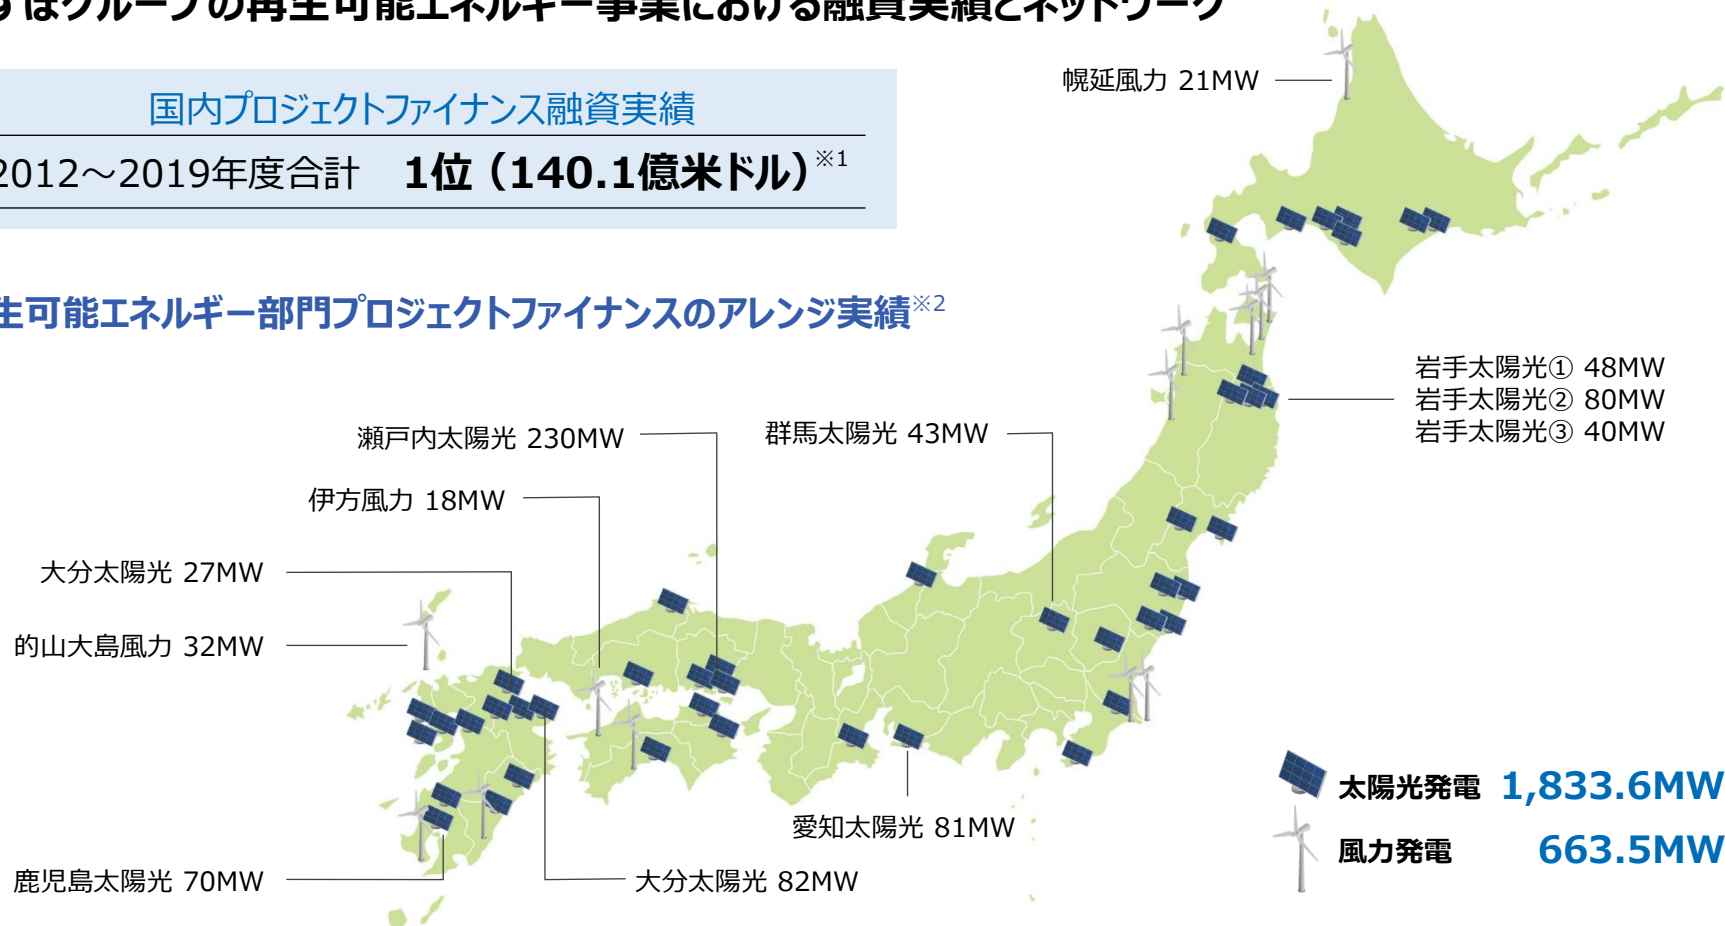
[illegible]ほグループの再生可能エネルギー事業における融資実績とネットワーク

国内プロジェクトファイナンス融資実績

2012～2019年度合計　1位（140.1億米ドル）※1

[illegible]生可能エネルギー部門プロジェクトファイナンスのアレンジ実績※2

幌延風力 21MW

岩手太陽光① 48MW
岩手太陽光② 80MW
岩手太陽光③ 40MW

瀬戸内太陽光 230MW

群馬太陽光 43MW

伊方風力 18MW

大分太陽光 27MW

的山大島風力 32MW

鹿児島太陽光 70MW

大分太陽光 82MW

愛知太陽光 81MW

太陽光発電 1,833.6MW

風力発電 663.5MW